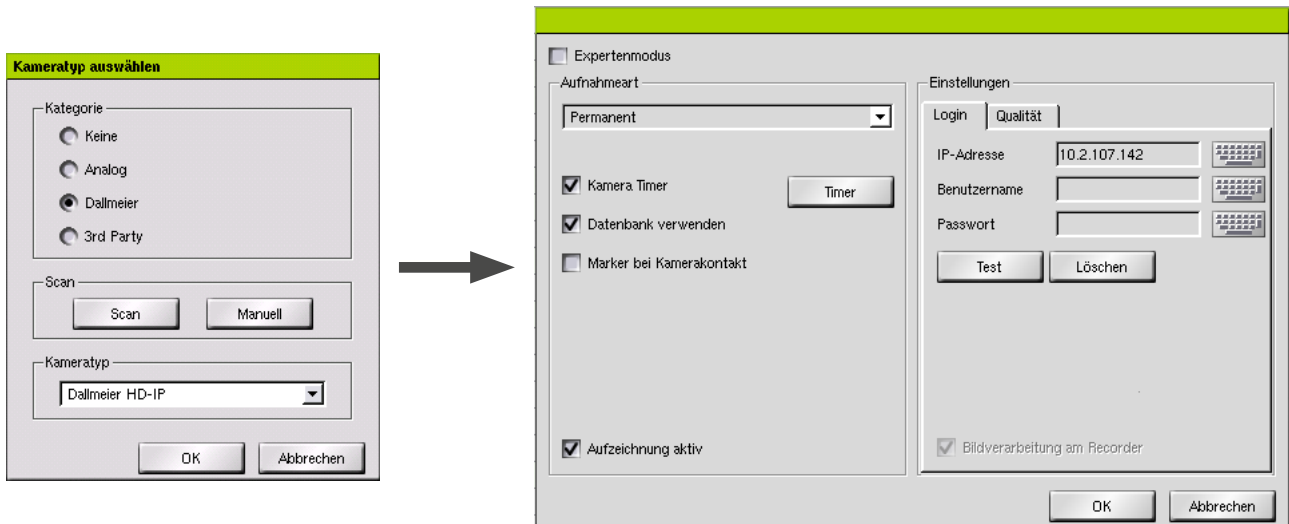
Kameratyp auswählen

Kategorie
Keine
Analog
Dallmeier
3rd Party

Scan
Scan
Manuell

Kameratyp
Dallmeier HD-IP

OK
Abbrechen

Expertenmodus

Aufnahmeart
Permanent

Kamera Timer
Timer
Datenbank verwenden
Marker bei Kamerakontakt

Aufzeichnung aktiv

Einstellungen
Login
Qualität
IP-Adresse
10.2.107.142
Benutzername
Passwort
Test
Löschen

Bildverarbeitung am Recorder

OK
Abbrechen